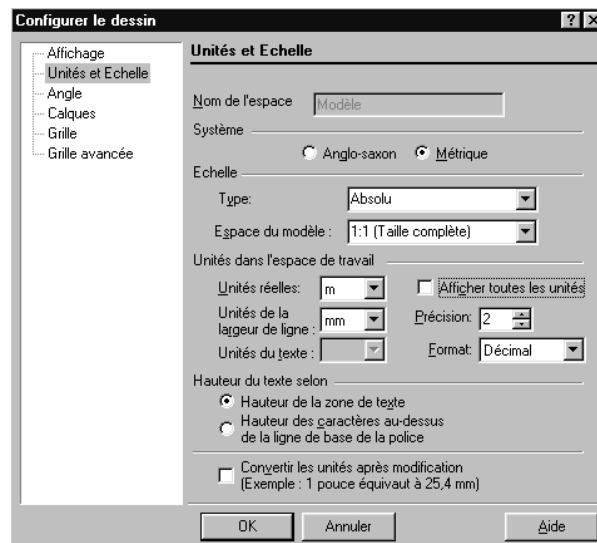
Configurer le dessin

? X

Affichage
Unités et Echelle
Angle
Calques
Grille
Grille avancée

Unités et Echelle

Nom de l'espace Modèle

Système

Anglo-saxon Métrique

Echelle

Type: Absolu

Espace du modèle : 1:1 (Taille complète)

Unités dans l'espace de travail

Unités réelles: m

Afficher toutes les unités

Unités de la largeur de ligne : mm

Précision: 2

Unités du texte :

Format: Décimal

Hauteur du texte selon

Hauteur de la zone de texte

Hauteur des caractères au-dessus de la ligne de base de la police

Convertir les unités après modification (Exemple : 1 pouce équivaut à 25,4 mm)

OK

Annuler

Aide